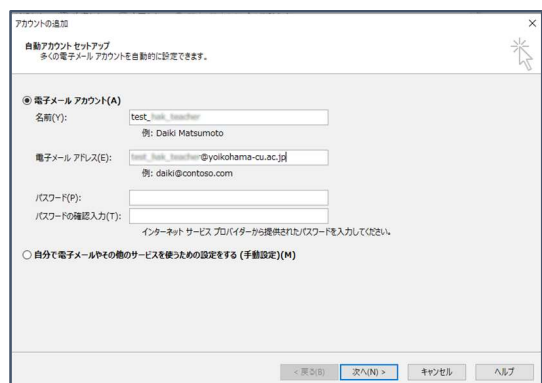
アカウントの追加

自動アカウント セットアップ
多くの電子メール アカウントを自動的に設定できます。

電子メール アカウント(A)

名前(Y): test_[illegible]
例: Daiki Matsumoto

電子メール アドレス(E): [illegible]@yoikohama-cu.ac.jp
例: daiki@contoso.com

パスワード(P):
パスワードの確認入力(T):
インターネット サービス プロバイダーから提供されたパスワードを入力してください。

自分で電子メールやその他のサービスを使うための設定をする (手動設定)(M)

< 戻る(B) 次へ(N) > キャンセル ヘルプ